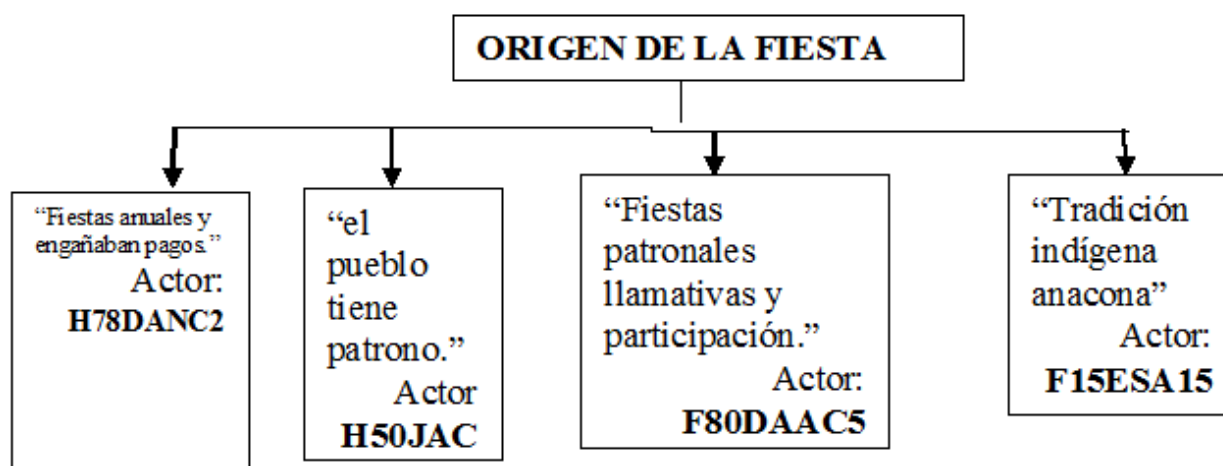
ORIGEN DE LA FIESTA

"Fiestas anuales y engañaban pagos."
Actor:
H78DANC2

"el pueblo tiene patrono."
Actor
H50JAC

"Fiestas patronales llamativas y participación."
Actor:
F80DAAC5

"Tradición indígena anacona"
Actor:
F15ESA15